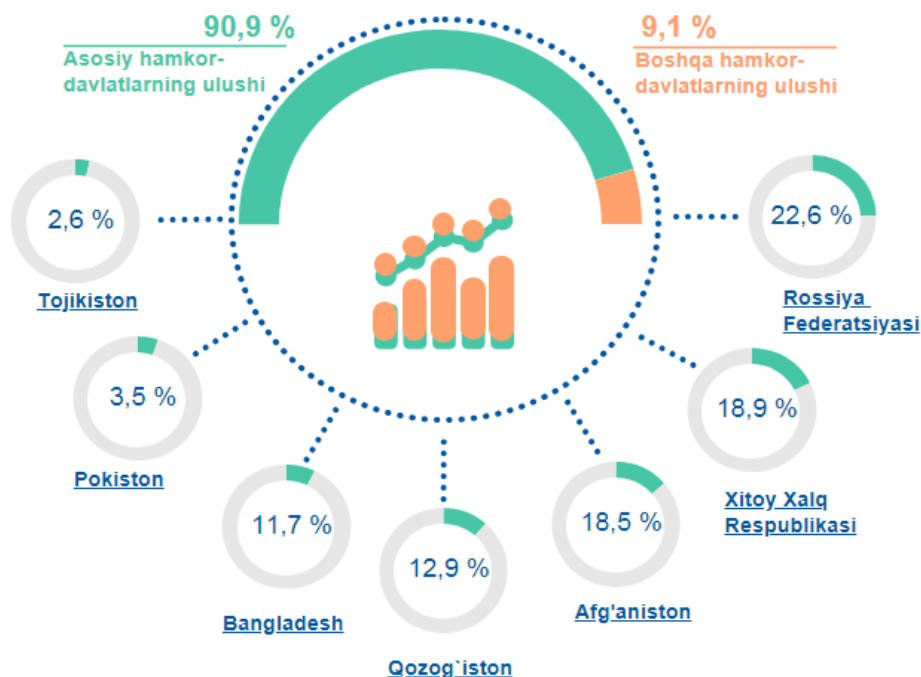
90,9 %
Asosiy hamkor-davlatlarning ulushi

9,1 %
Boshqa hamkor-davlatlarning ulushi

2,6 %
Tojikiston

22,6 %
Rossiya Federatsiyasi

3,5 %
Pokiston

18,9 %
Xitoy Xalq Respublikasi

11,7 %
Bangladesh

12,9 %
Qozog`iston

18,5 %
Afg'aniston